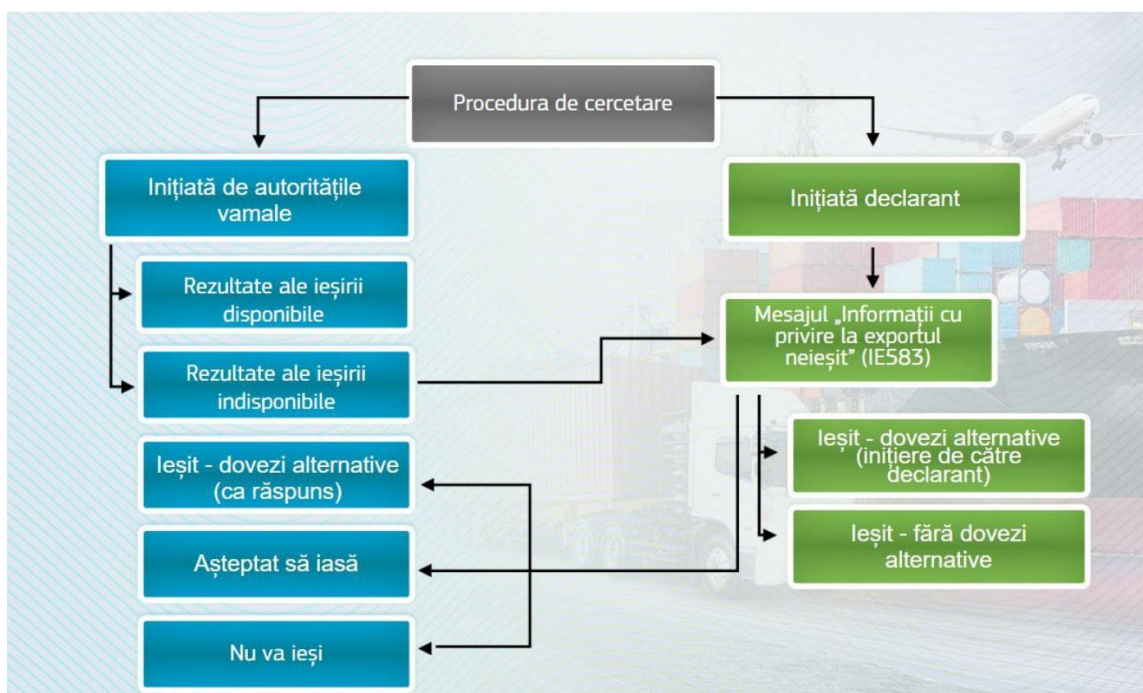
Procedura de cercetare

Inițiată de autoritățile vamale

Rezultate ale ieșirii disponibile

Rezultate ale ieșirii indisponibile

Ieșit - dovezi alternative (ca răspuns)

Așteptat să iasă

Nu va ieși

Inițiată declarant

Mesajul „Informații cu privire la exportul neieșit" (IE583)

Ieșit - dovezi alternative (inițiere de către declarant)

Ieșit - fără dovezi alternative